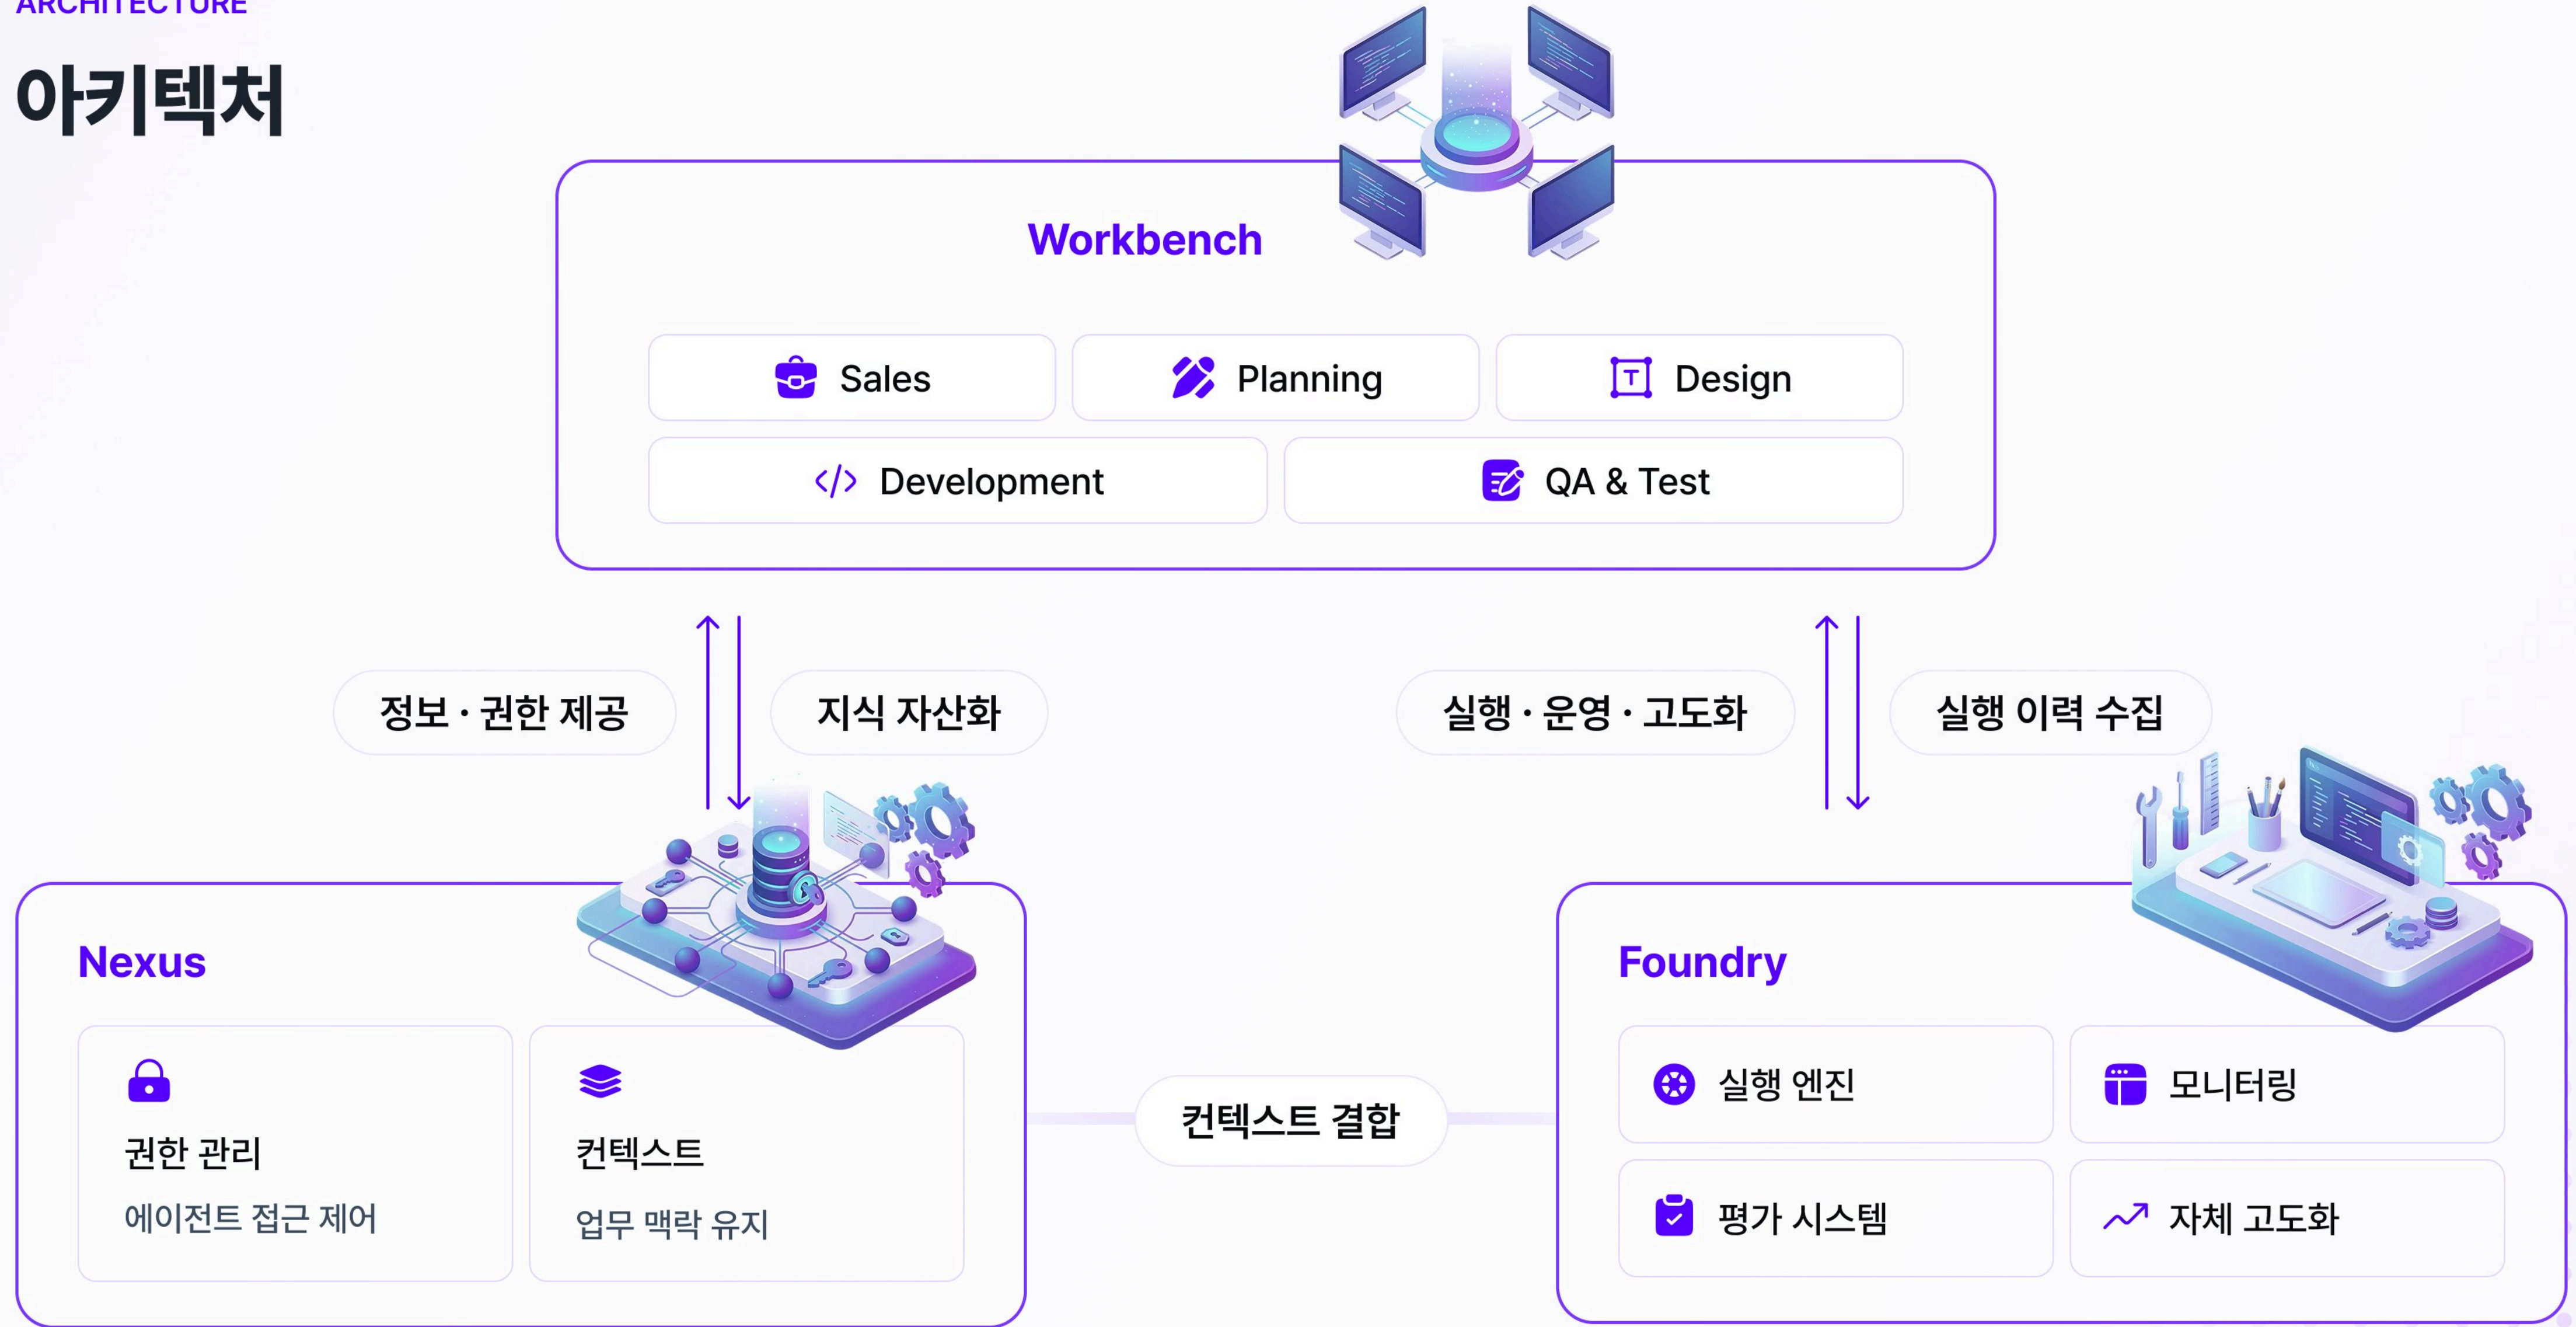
ARCHITECTURE

아키텍처

Workbench

Sales

Planning

Design

Development

QA & Test

정보 · 권한 제공

지식 자산화

실행 · 운영 · 고도화

실행 이력 수집

Nexus

권한 관리

에이전트 접근 제어

컨텍스트

업무 맥락 유지

컨텍스트 결합

Foundry

실행 엔진

모니터링

평가 시스템

자체 고도화